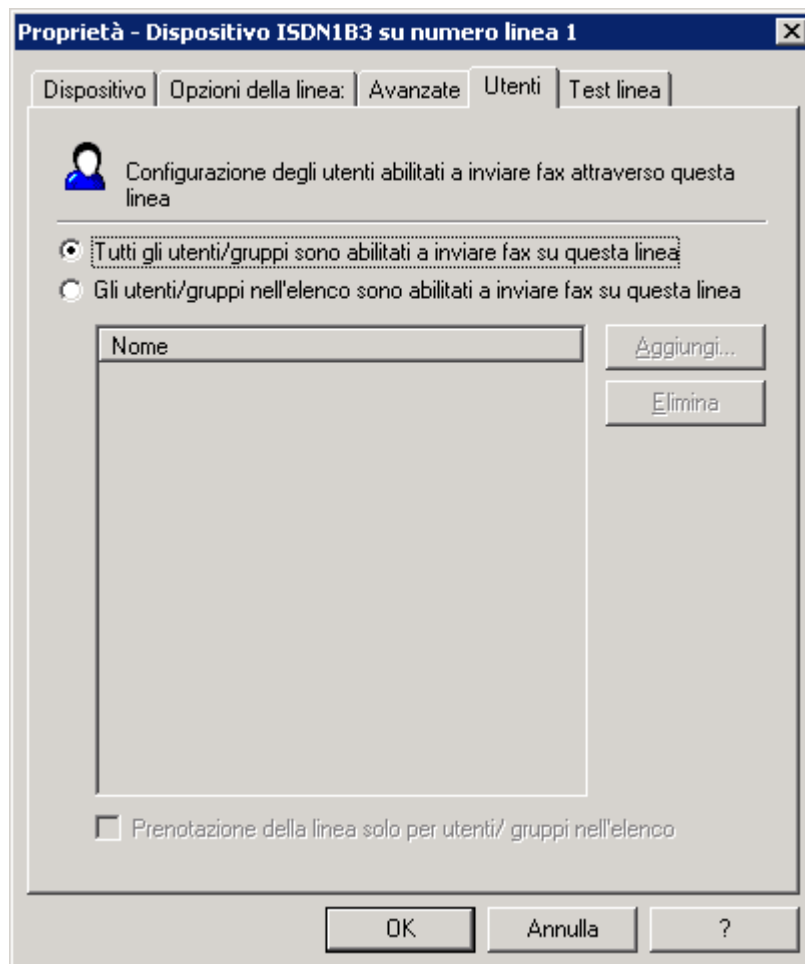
Proprietà - Dispositivo ISDN1B3 su numero linea 1

Dispositivo | Opzioni della linea: | Avanzate | Utenti | Test linea

Configurazione degli utenti abilitati a inviare fax attraverso questa linea

Tutti gli utenti/gruppi sono abilitati a inviare fax su questa linea

Gli utenti/gruppi nell'elenco sono abilitati a inviare fax su questa linea

Nome

Aggiungi...

Elimina

Prenotazione della linea solo per utenti/ gruppi nell'elenco

OK

Annulla

?